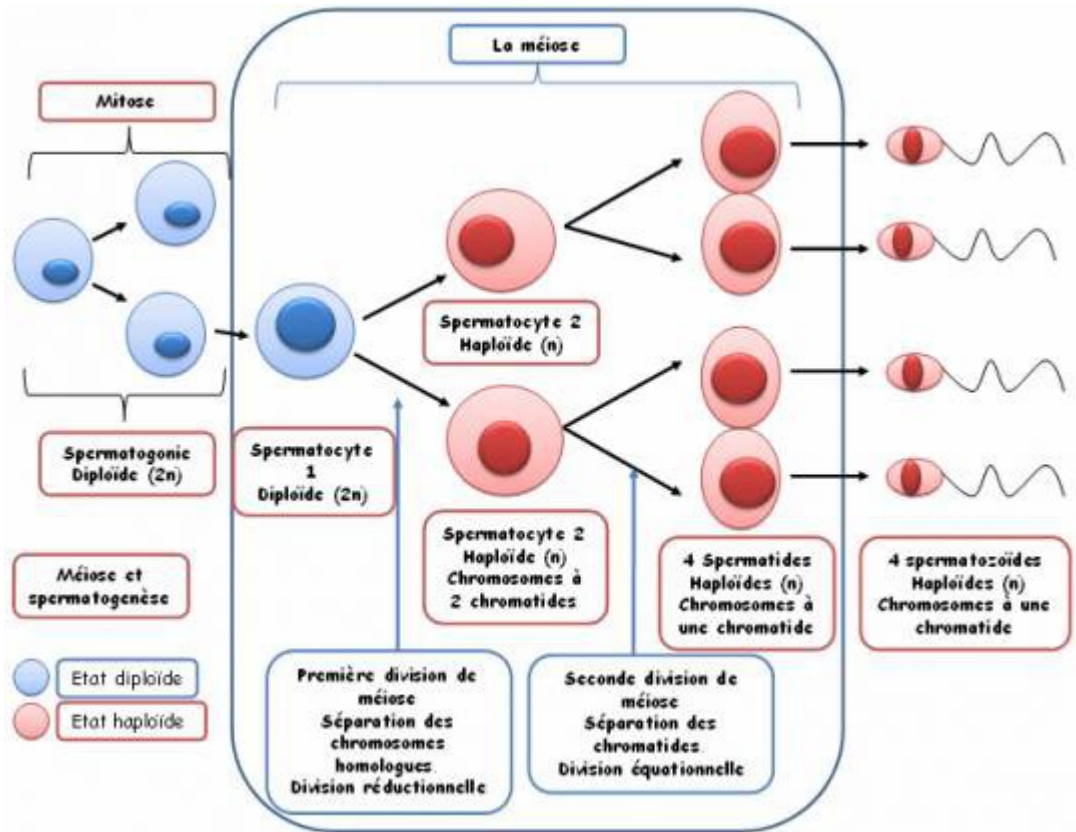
La méiose

Mitose

Spermatocyte 2
Haploïde (n)

Spermatogonie
Diploïde (2n)

Spermatocyte
1
Diploïde (2n)

Spermatocyte 2
Haploïde (n)
Chromosomes à
2 chromatides

4 Spermatides
Haploïdes (n)
Chromosomes à
une chromatide

4 spermatozoïdes
Haploïdes (n)
Chromosomes à une
chromatide

Méiose et
spermatogenèse

Etat diploïde

Etat haploïde

Première division de
méiose
Séparation des
chromosomes
homologues
Division réductionnelle

Seconde division de
méiose
Séparation des
chromatides
Division équationnelle